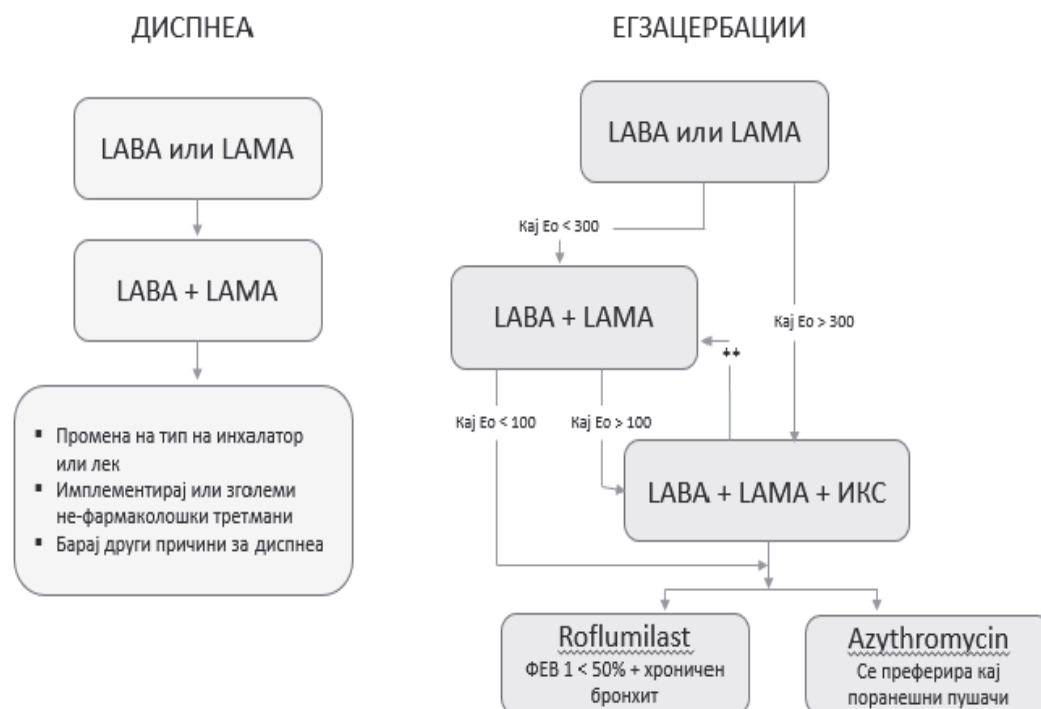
ДИСПНЕА

LABA или LAMA

LABA + LAMA

- Промена на тип на инхалатор или лек
- Имплементирај или зголеми не-фармаколошки третмани
- Барај други причини за диспнеа

ЕГЗАЦЕРБАЦИИ

LABA или LAMA

Кај Ео < 300

LABA + LAMA

Кај Ео > 300

++

Кај Ео < 100

Кај Ео > 100

LABA + LAMA + ИКС

Roflumilast
ФЕВ 1 < 50% + хроничен бронхит

Azythromycin
Се преферира кај поранешни пушачи